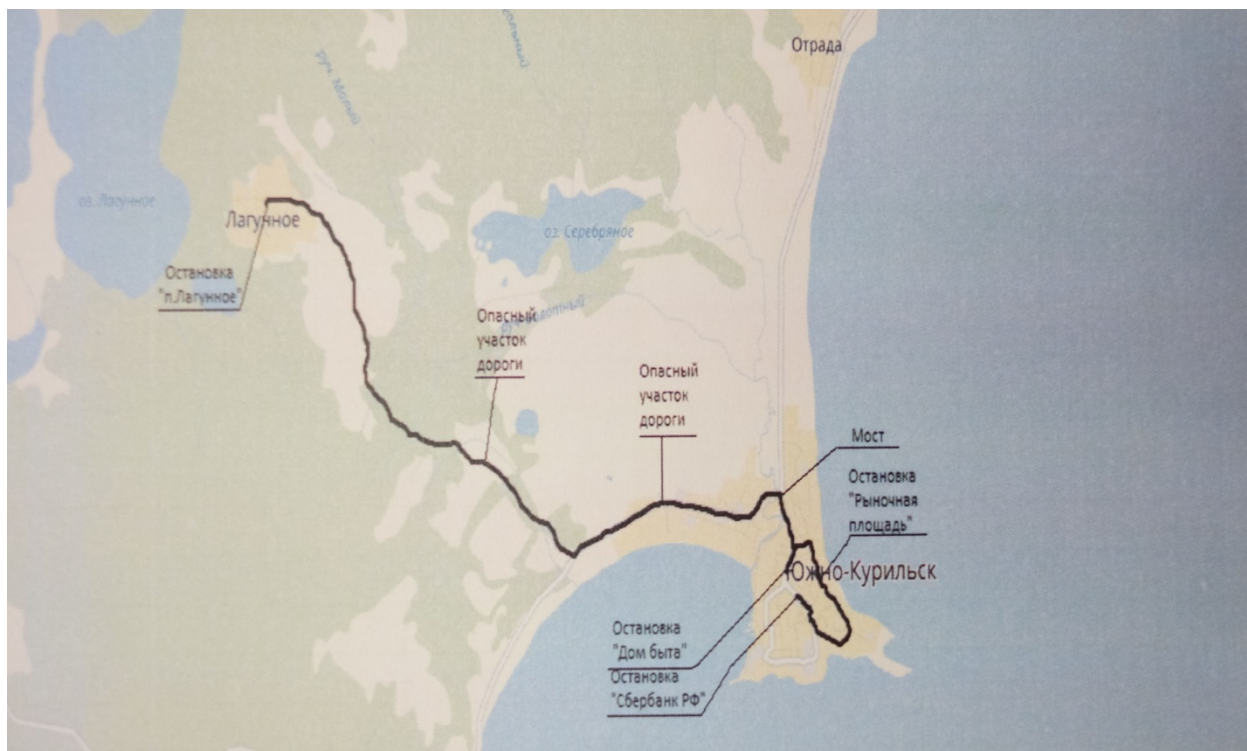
Отрада

руч. Мелкий

оз. Лагунное

Лагунное

Остановка "п.Лагунное"

оз. Серебряное

Опасный участок дороги

Опасный участок дороги

Мост

Остановка "Рыночная площадь"

Южно-Курильск

Остановка "Дом быта"

Остановка "Сбербанк РФ"